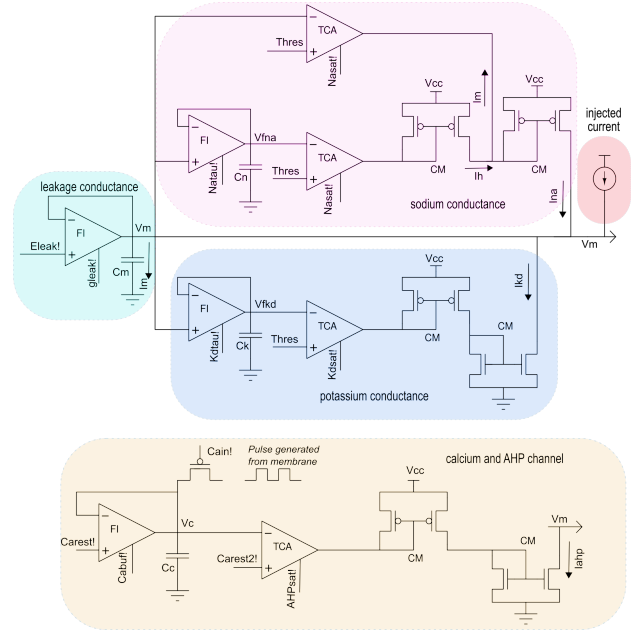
TCA
Thres
Nasat!
Vcc
Vcc
Im
FI
Vfna
TCA
injected current
Thres
Natau!
Cn
Nasat!
CM
Ih
CM
leakage conductance
sodium conductance
Ina
FI
Vm
Eleak!
Cm
gleak!
Im
Vm
Vcc
Ikd
FI
Vfkd
TCA
Thres
Ck
Kdtau!
Kdsat!
CM
CM
potassium conductance
Cain!
Pulse generated from membrane
calcium and AHP channel
Vcc
FI
Vc
Vm
Carest!
CM
Cabuf!
Carest2!
TCA
CM
Cc
AHPsat!
Iahp